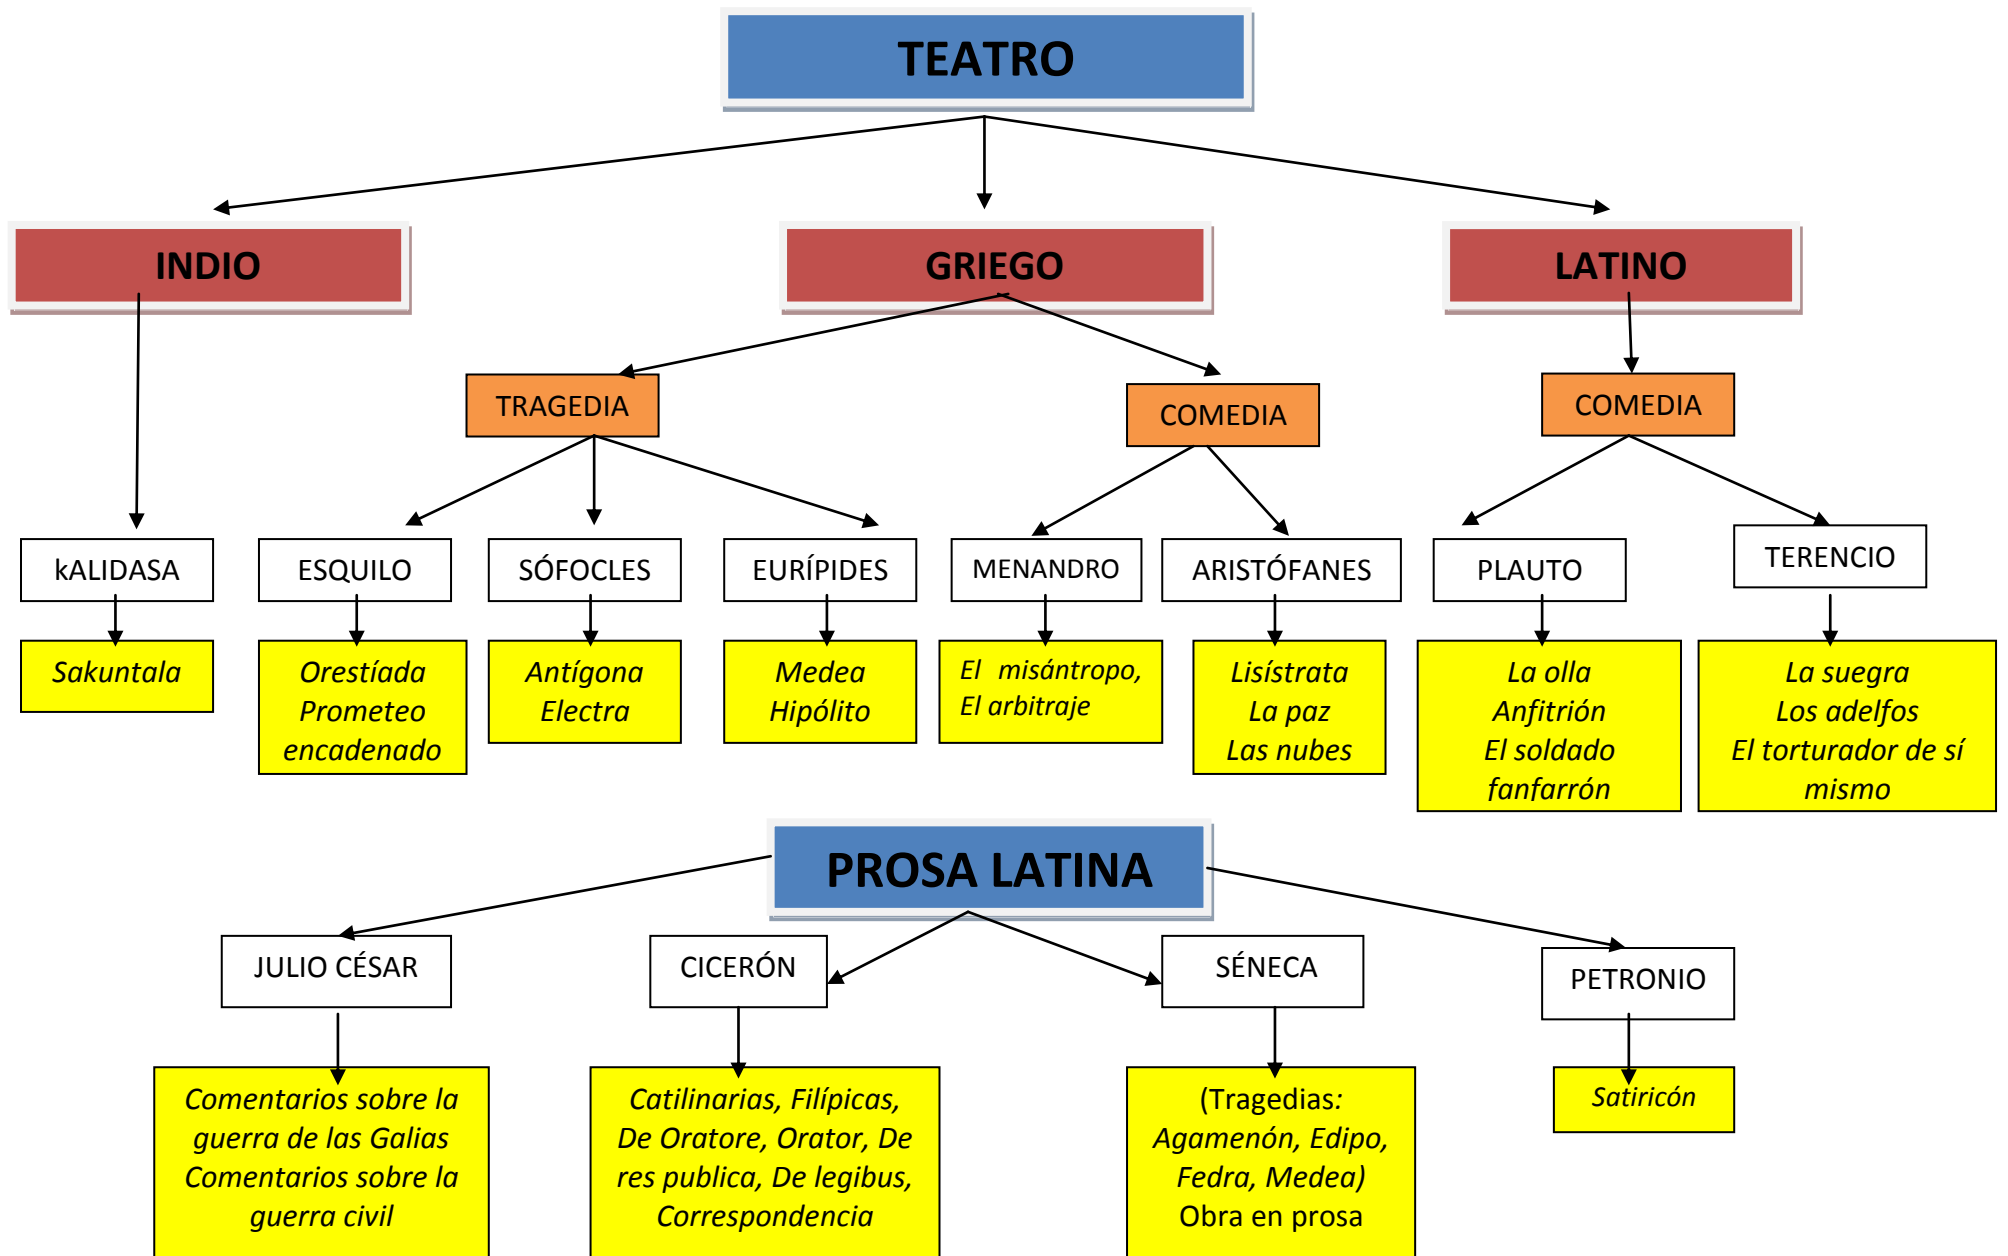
TEATRO

INDIO

GRIEGO

LATINO

TRAGEDIA

COMEDIA

COMEDIA

kALIDASA

Sakuntala

ESQUILO

Orestíada Prometeo encadenado

SÓFOCLES

Antígona Electra

EURÍPIDES

Medea Hipólito

MENANDRO

El misántropo, El arbitraje

ARISTÓFANES

Lisístrata La paz Las nubes

PLAUTO

La olla Anfitrión El soldado fanfarrón

TERENCIO

La suegra Los adelfos El torturador de sí mismo

PROSA LATINA

JULIO CÉSAR

Comentarios sobre la guerra de las Galias Comentarios sobre la guerra civil

CICERÓN

Catilinarias, Filípicas, De Oratore, Orator, De res publica, De legibus, Correspondencia

SÉNECA

(Tragedias: Agamenón, Edipo, Fedra, Medea) Obra en prosa

PETRONIO

Satiricón